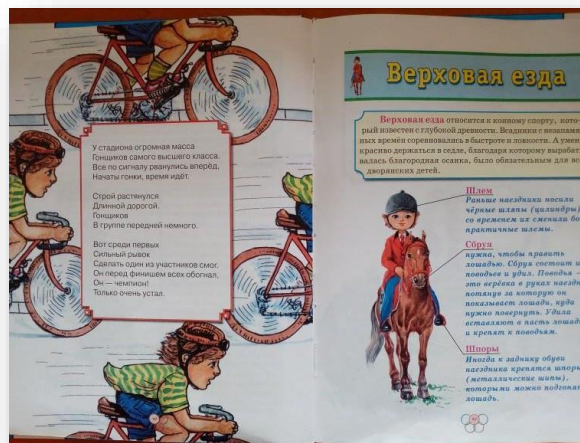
У стадиона огромная масса
Гонщиков самого высшего класса.
Все по сигналу рванулись вперёд,
Начаты гонки, время идёт.

Строй растянулся
Длинной дорогой.
Гонщиков
В группе передней немного.

Вот среди первых
Сильный рывок
Сделать один из участников смог.
Он перед финишем всех обогнал,
Он — чемпион!
Только очень устал.

Верховая езда

Верховая езда относится к конному спорту, который известен с глубокой древности. Всадники с незапамятных времён соревновались в быстроте и ловкости. А умение красиво держаться в седле, благодаря которому вырабатывалась благородная осанка, было обязательным для всех дворянских детей.

Шлем
Раньше наездники носили чёрные шляпы (цилиндры), со временем их сменили более практичные шлемы.

Сбруя
нужна, чтобы править лошадью. Сбруя состоит из поводьев и удил. Поводья — это верёвка в руках наездника, потянув за которую он показывает лошади, куда нужно повернуть. Удила вставляют в пасть лошади и крепят к поводьям.

Шпоры
Иногда к заднику обуви наездника крепятся шпоры (металлические шипы), которыми можно подгонять лошадь.